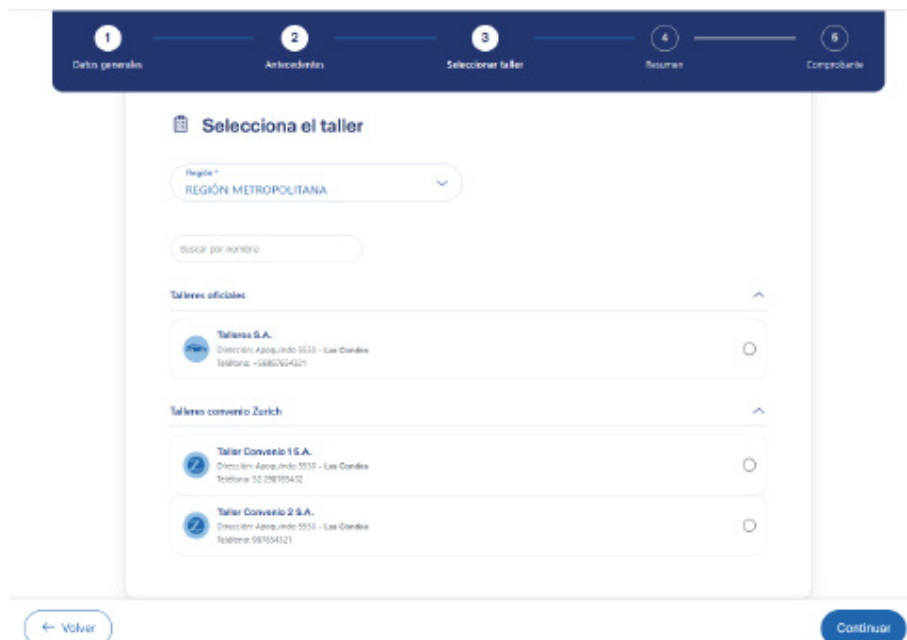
1 Datos generales
2 Antecedentes
3 Seleccionar taller
4 Resumen
5 Comprobante

Selecciona el taller

Región *
REGIÓN METROPOLITANA

Buscar por nombre

Talleres oficiales

Talleres S.A.
Dirección: Apoquindo 5550 - Las Condes
Teléfono: +56987654321

Talleres convenio Zurich

Taller Convenio 1 S.A.
Dirección: Apoquindo 5550 - Las Condes
Teléfono: 32 298765432

Taller Convenio 2 S.A.
Dirección: Apoquindo 5550 - Las Condes
Teléfono: 987654321

← Volver

Continuar